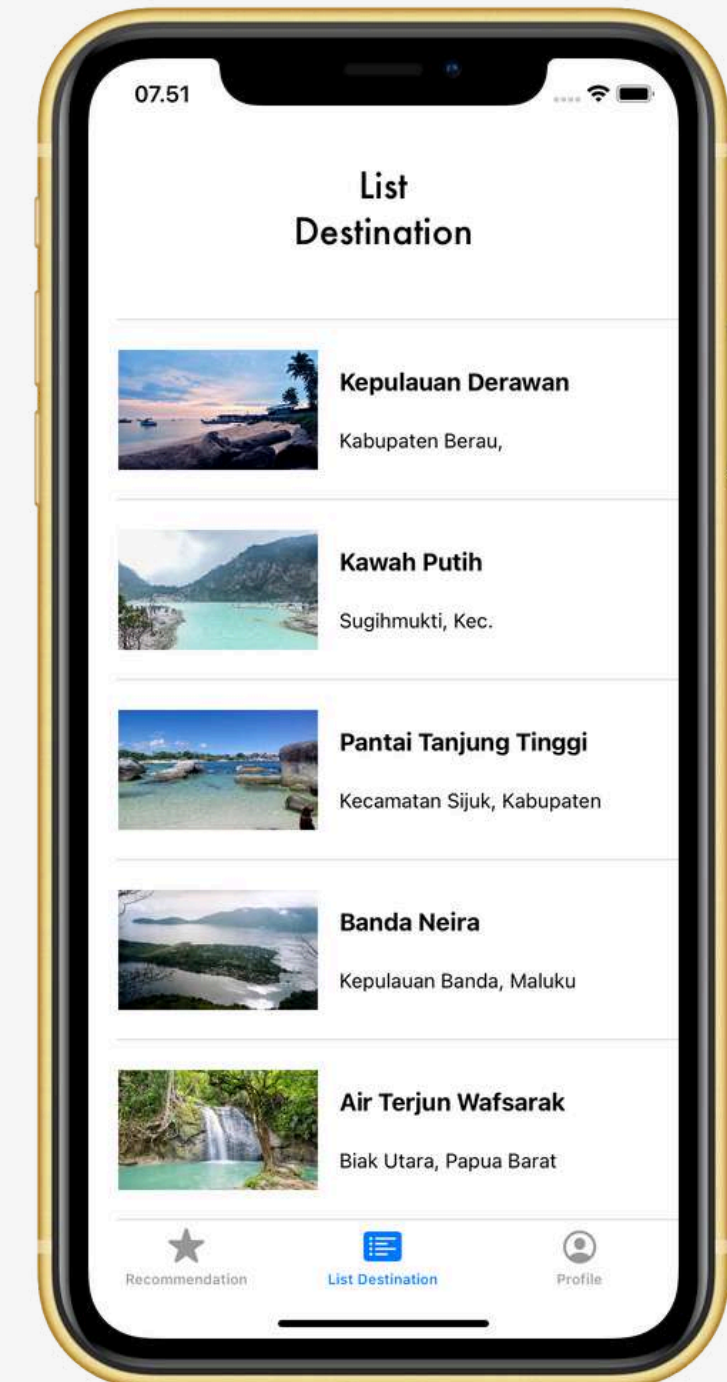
07.51

List
Destination

Kepulauan Derawan

Kabupaten Berau,

Kawah Putih

Sugihmukti, Kec.

Pantai Tanjung Tinggi

Kecamatan Sijuk, Kabupaten

Banda Neira

Kepulauan Banda, Maluku

Air Terjun Wafsarak

Biak Utara, Papua Barat

Recommendation

List Destination

Profile